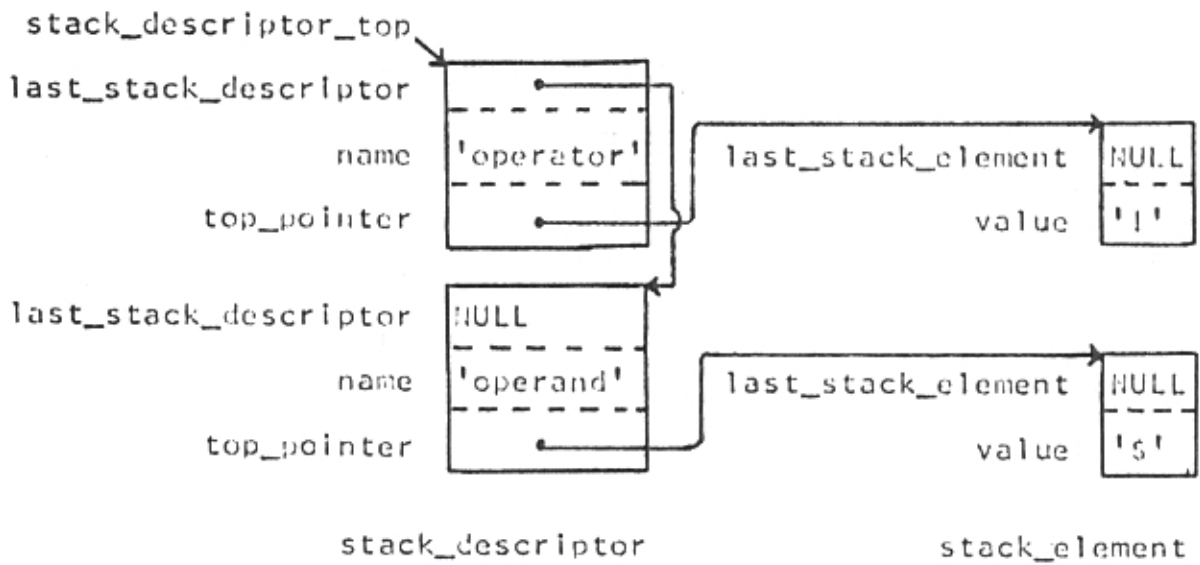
stack_descriptor_top

last_stack_descriptor

name 'operator'

top_pointer

last_stack_element NULL

value '|'

last_stack_descriptor NULL

name 'operand'

top_pointer

last_stack_element NULL

value 's'

stack_descriptor

stack_element